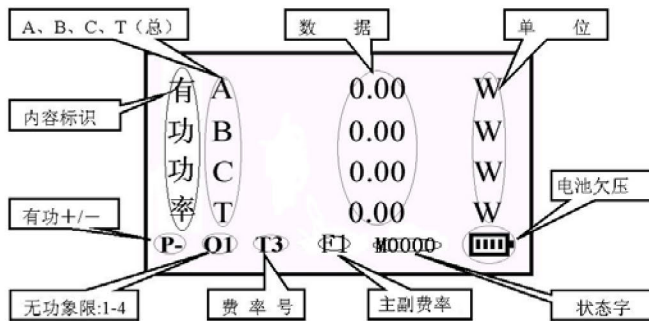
A、B、C、T（总）

数 据

单 位

内容标识

有功功率

| | | |
|---|---|---|
| A | 0.00 | W |
| B | 0.00 | W |
| C | 0.00 | W |
| T | 0.00 | W |

电池欠压

有功+/—

P- Q1 T3 F1 M0000

无功象限:1-4

费率号

主副费率

状态字